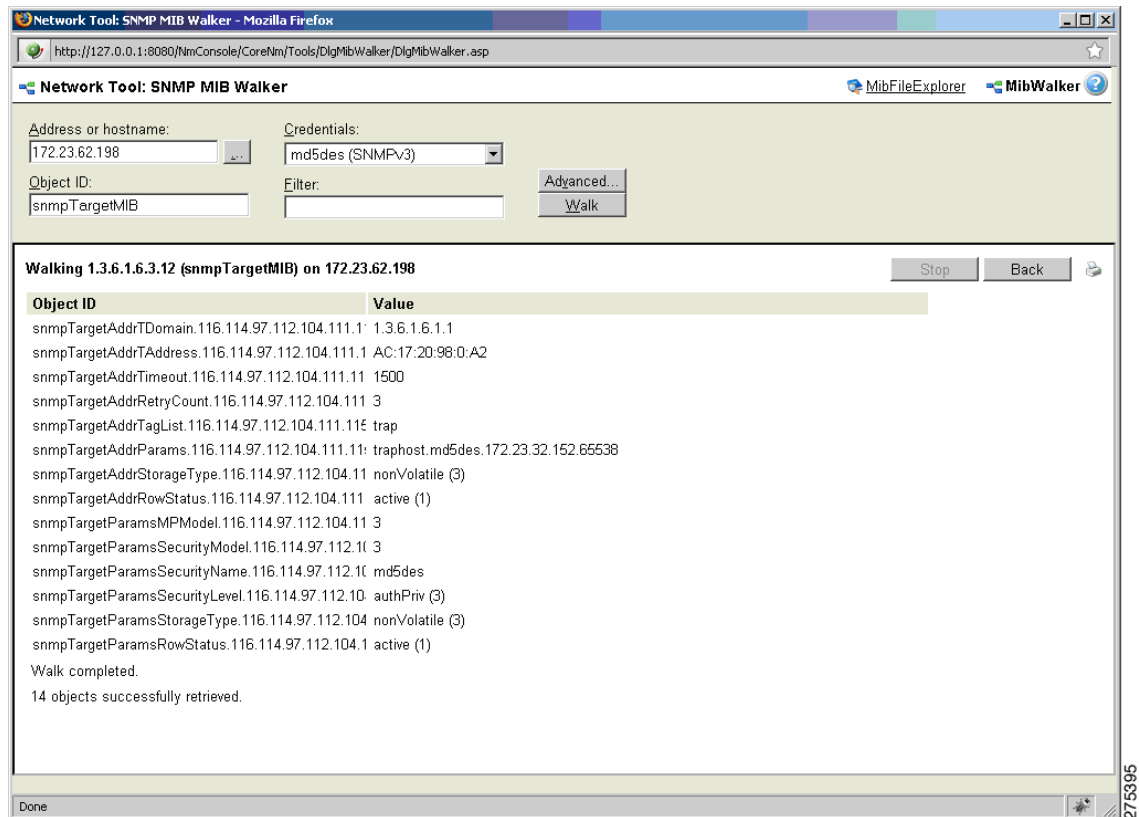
Network Tool: SNMP MIB Walker - Mozilla Firefox

http://127.0.0.1:8080/NmConsole/CoreNm/Tools/DlgMibWalker/DlgMibWalker.asp

Network Tool: SNMP MIB Walker

MibFileExplorer MibWalker

Address or hostname:
172.23.62.198
Credentials:
md5des (SNMPv3)
Object ID:
snmpTargetMIB
Filter:
Advanced...
Walk

Walking 1.3.6.1.6.3.12 (snmpTargetMIB) on 172.23.62.198

Stop Back

| Object ID | Value |
|---|---|
| snmpTargetAddrTDomain.116.114.97.112.104.111.1 | 1.3.6.1.6.1.1 |
| snmpTargetAddrTAddress.116.114.97.112.104.111.1 | AC:17:20:98:0:A2 |
| snmpTargetAddrTimeout.116.114.97.112.104.111.11 | 1500 |
| snmpTargetAddrRetryCount.116.114.97.112.104.111 | 3 |
| snmpTargetAddrTagList.116.114.97.112.104.111.11 | trap |
| snmpTargetAddrParams.116.114.97.112.104.111.11 | traphost.md5des.172.23.32.152.65538 |
| snmpTargetAddrStorageType.116.114.97.112.104.11 | nonVolatile (3) |
| snmpTargetAddrRowStatus.116.114.97.112.104.111 | active (1) |
| snmpTargetParamsMPModel.116.114.97.112.104.11 | 3 |
| snmpTargetParamsSecurityModel.116.114.97.112.1( | 3 |
| snmpTargetParamsSecurityName.116.114.97.112.1( | md5des |
| snmpTargetParamsSecurityLevel.116.114.97.112.10 | authPriv (3) |
| snmpTargetParamsStorageType.116.114.97.112.104 | nonVolatile (3) |
| snmpTargetParamsRowStatus.116.114.97.112.104.1 | active (1) |

Walk completed.
14 objects successfully retrieved.

Done

275395